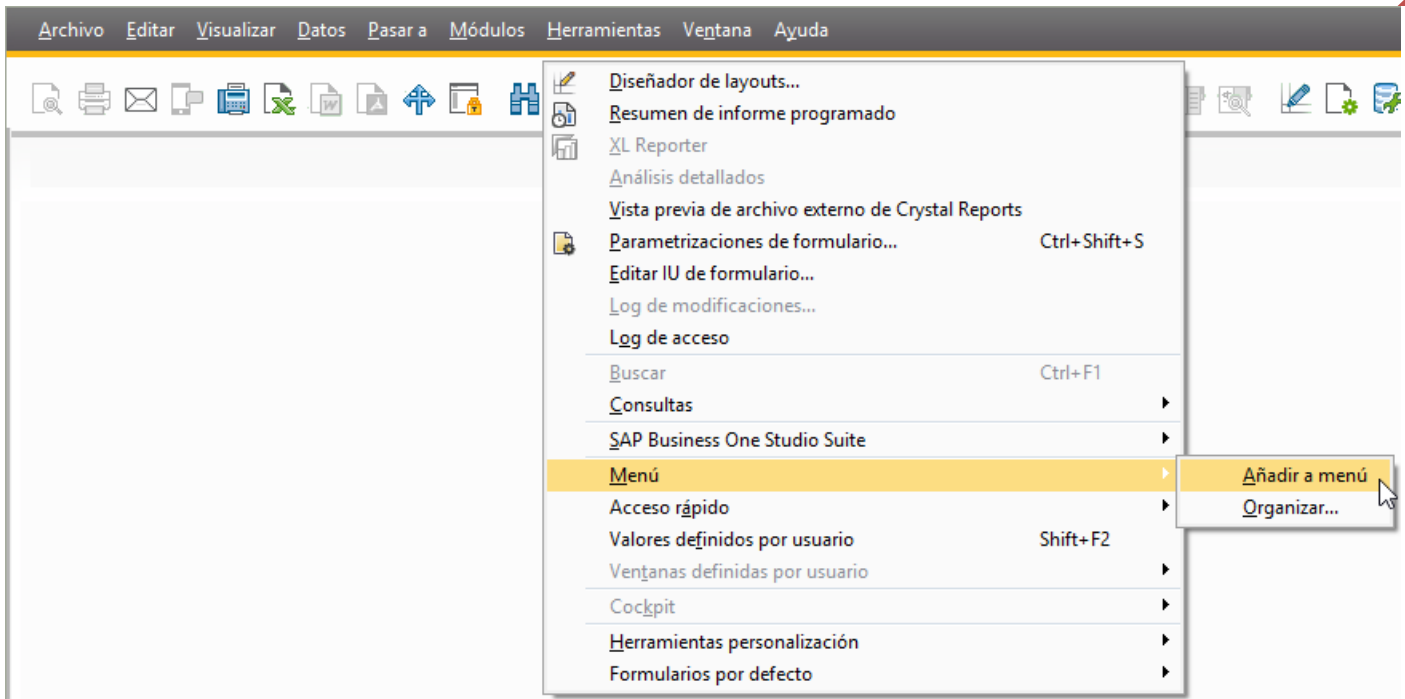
Archivo Editar Visualizar Datos Pasar a Módulos Herramientas Ventana Ayuda

Diseñador de layouts...
Resumen de informe programado
XL Reporter
Análisis detallados
Vista previa de archivo externo de Crystal Reports
Parametrizaciones de formulario... Ctrl+Shift+S
Editar IU de formulario...
Log de modificaciones...
Log de acceso
Buscar Ctrl+F1
Consultas
SAP Business One Studio Suite
Menú
Acceso rápido
Valores definidos por usuario Shift+F2
Ventanas definidas por usuario
Cockpit
Herramientas personalización
Formularios por defecto

Añadir a menú
Organizar...